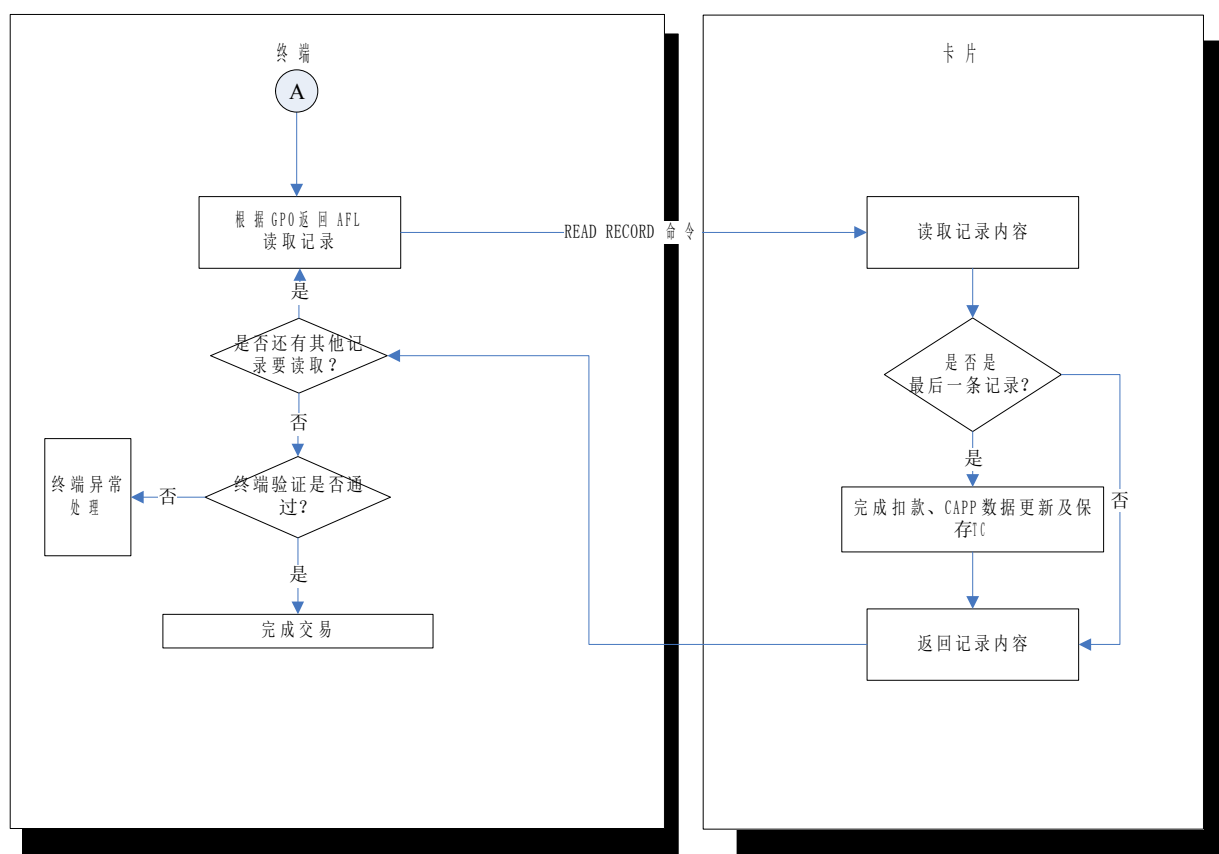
终端

A

根据GPO返回AFL 读取记录

READ RECORD 命令

是

是否还有其他记录要读取？

否

终端异常处理

否

终端验证是否通过？

是

完成交易

卡片

读取记录内容

是否是最后一条记录？

是

完成扣款、CAPP数据更新及保存TC

否

返回记录内容